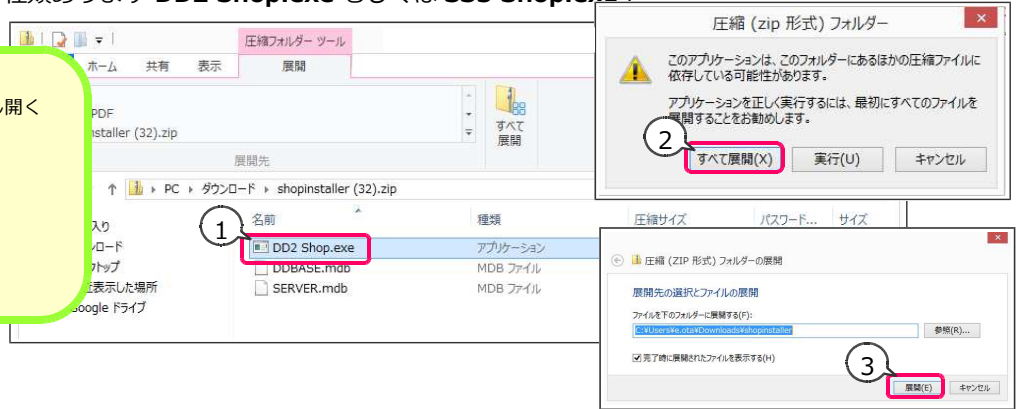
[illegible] DD2 Shop.exe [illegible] SSS Shop.exe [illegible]

圧縮フォルダー ツール
ホーム 共有 表示 展開

ｌ開く

PDF
nstaller (32).zip

すべて展開

展開先

PC ▸ ダウンロード ▸ shopinstaller (32).zip

入り
ロード
トップ
表示した場所
oogle ドライブ

名前
DD2 Shop.exe
DDBASE.mdb
SERVER.mdb

種類
アプリケーション
MDB ファイル
MDB ファイル

圧縮サイズ パスワード... サイズ

1

圧縮 (zip 形式) フォルダー

このアプリケーションは、このフォルダーにあるほかの圧縮ファイルに依存している可能性があります。

アプリケーションを正しく実行するには、最初にすべてのファイルを展開することをお勧めします。

2

すべて展開(X) 実行(U) キャンセル

圧縮 (ZIP 形式) フォルダーの展開

展開先の選択とファイルの展開

ファイルを下のフォルダーに展開する(F):
C:¥Users¥e.ota¥Downloads¥shopinstaller
参照(R)...

完了時に展開されたファイルを表示する(H)

3

展開(E) キャンセル